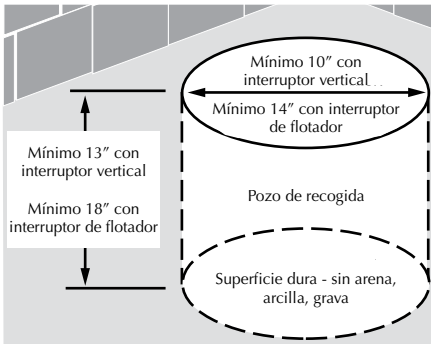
Mínimo 10″ con interruptor vertical

Mínimo 14″ con interruptor de flotador

Mínimo 13″ con interruptor vertical

Mínimo 18″ con interruptor de flotador

Pozo de recogida

Superficie dura - sin arena, arcilla, grava